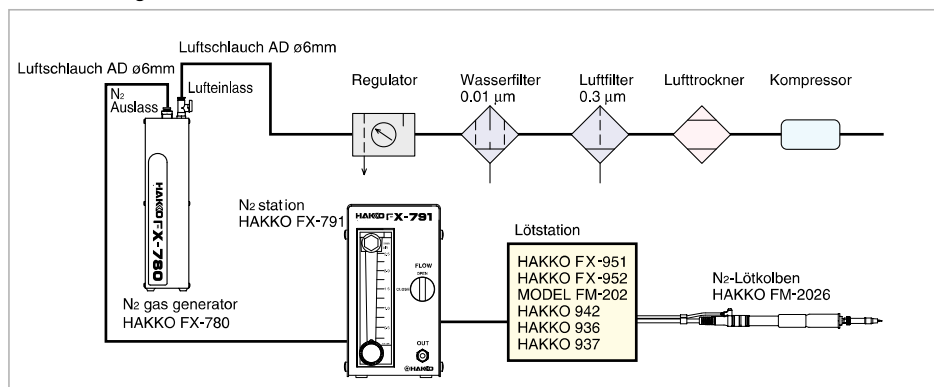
Luftschlauch AD ø6mm

Luftschlauch AD ø6mm

$N_2$ Auslass

Lufteinlass

Regulator

Wasserfilter 0.01 μm

Luftfilter 0.3 μm

Lufttrockner

Kompressor

HAKKO FX-780

$N_2$ station HAKKO FX-791

HAKKO FX-791

FLOW

OUT

HAKKO

$N_2$ gas generator HAKKO FX-780

Lötstation

HAKKO FX-951
HAKKO FX-952
MODEL FM-202
HAKKO 942
HAKKO 936
HAKKO 937

$N_2$-Lötkolben HAKKO FM-2026